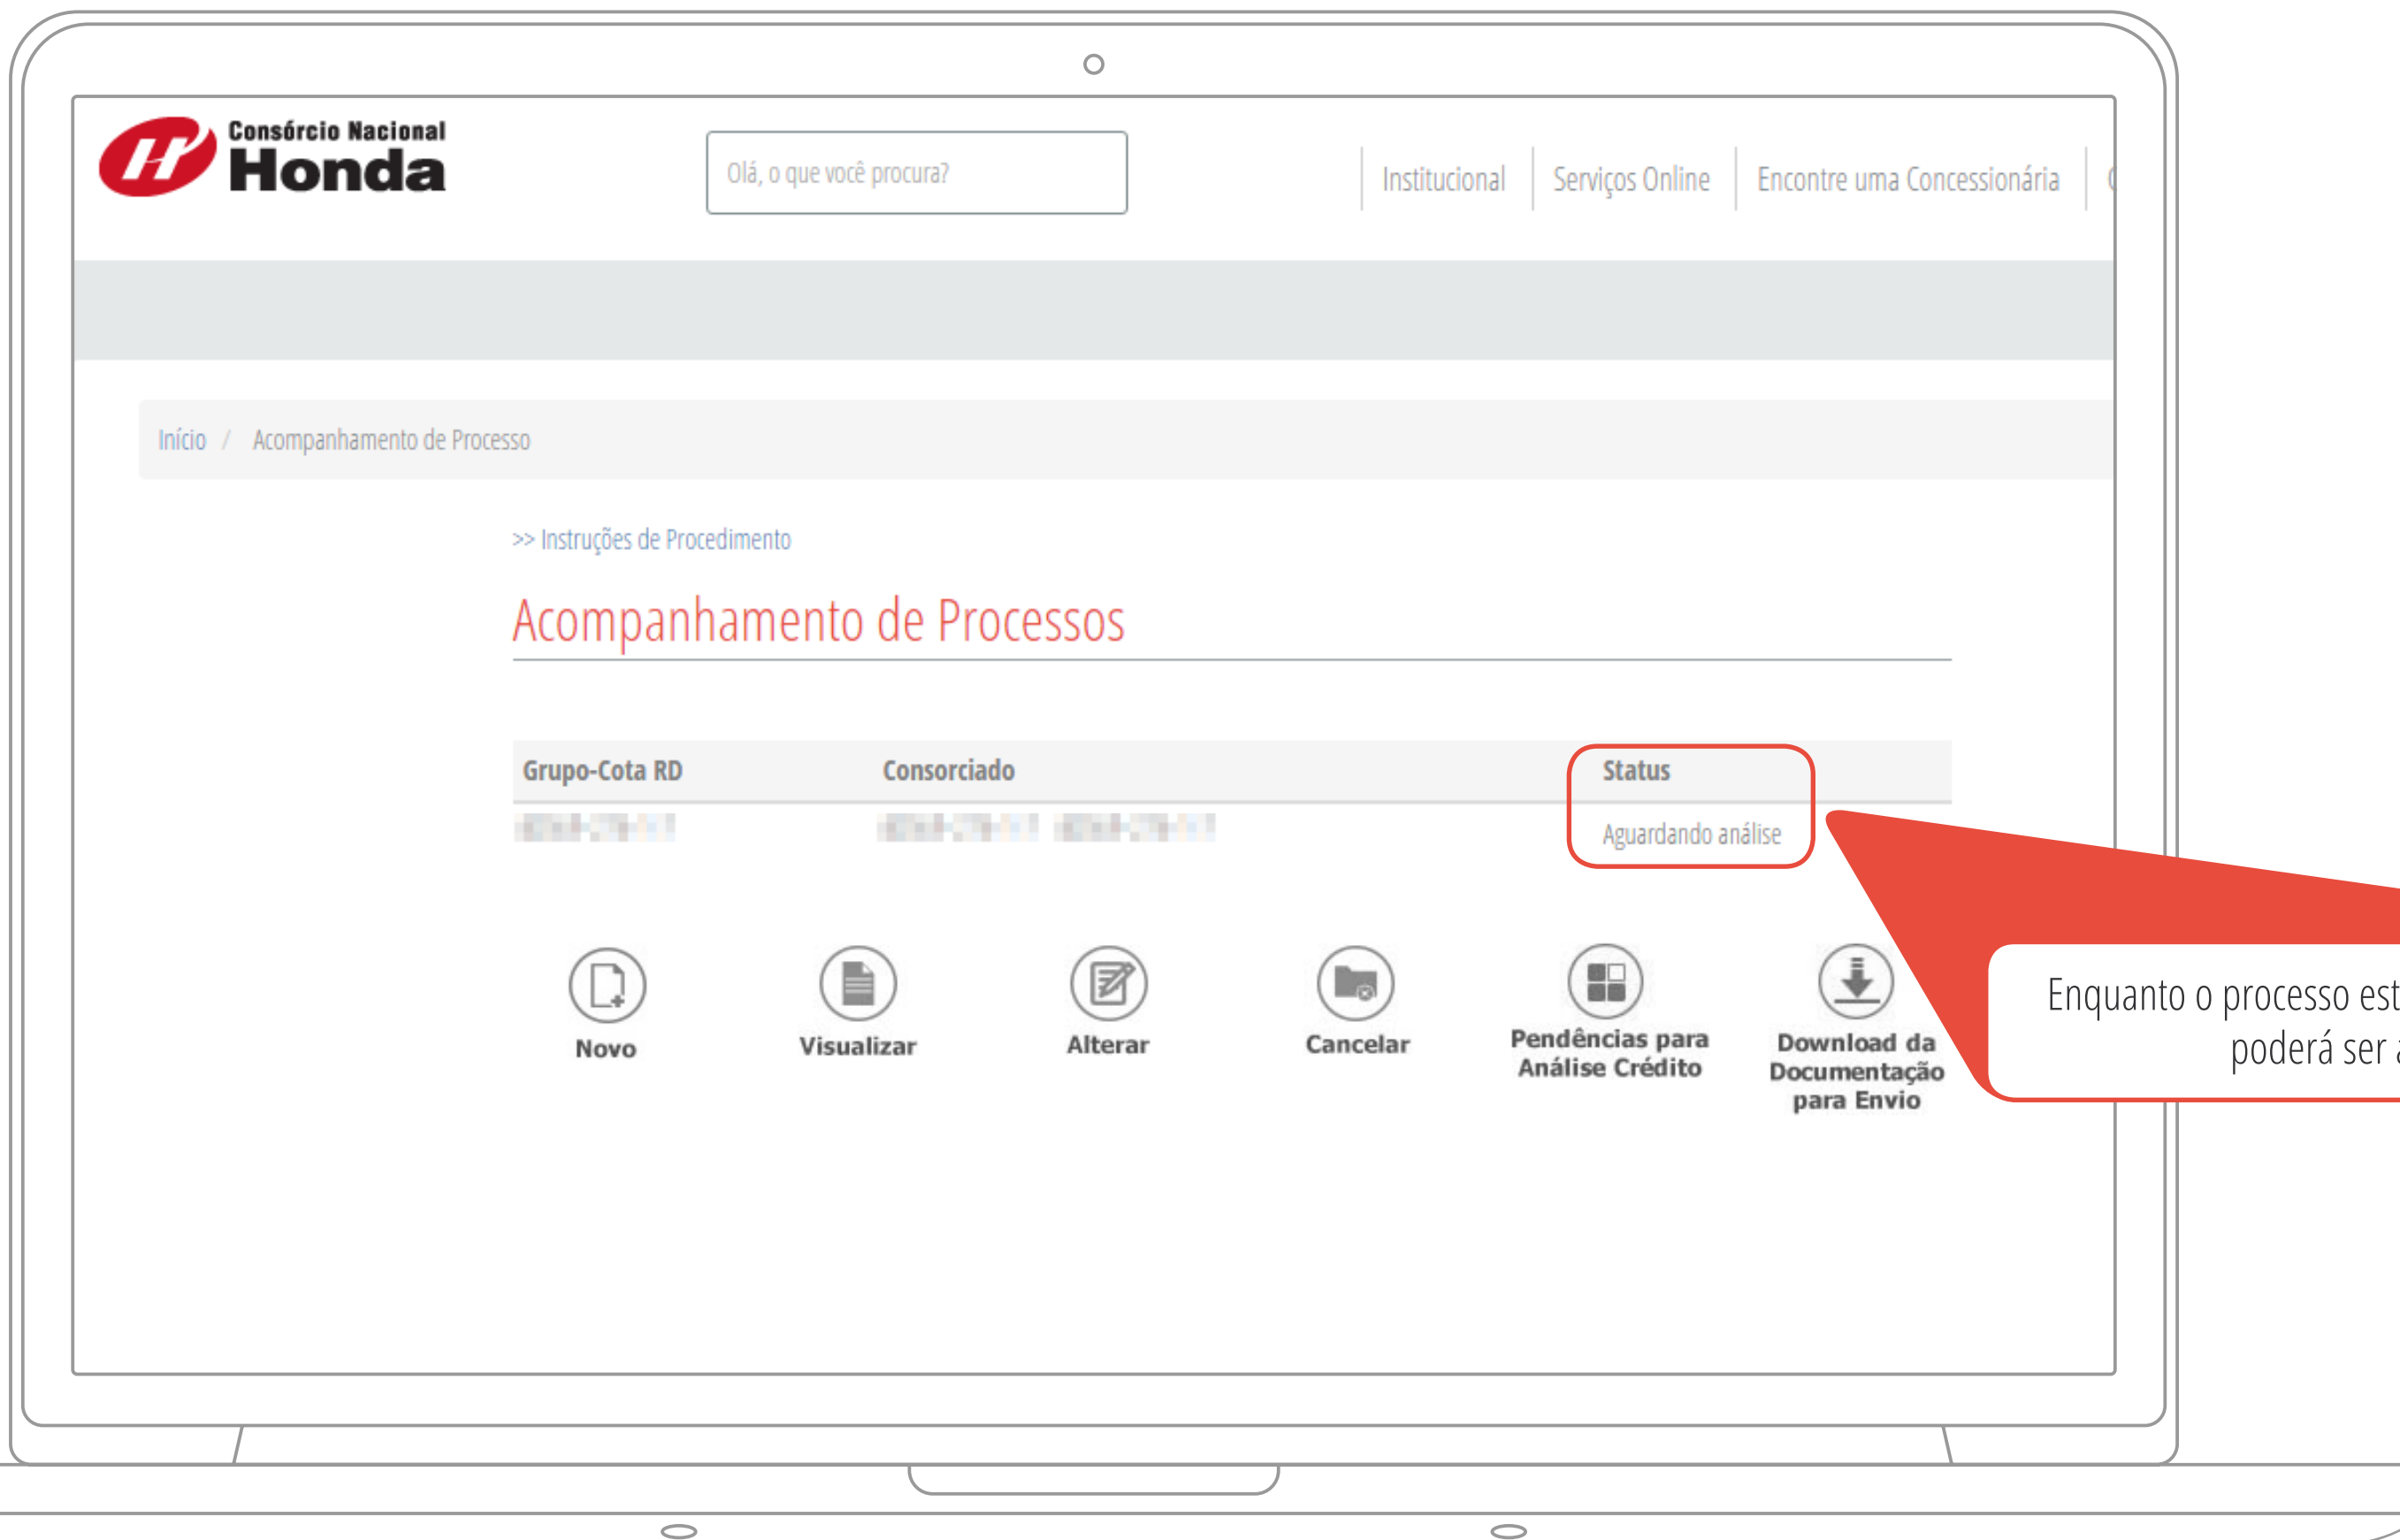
Consórcio Nacional
Honda

Olá, o que você procura?

Institucional | Serviços Online | Encontre uma Concessionária | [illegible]

Início / Acompanhamento de Processo

>> Instruções de Procedimento

Acompanhamento de Processos

| Grupo-Cota RD | Consorciado | Status |
|---|---|---|
| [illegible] | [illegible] | Aguardando análise |

Novo

Visualizar

Alterar

Cancelar

Pendências para Análise Crédito

Download da Documentação para Envio

Enquanto o processo est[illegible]
poderá ser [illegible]